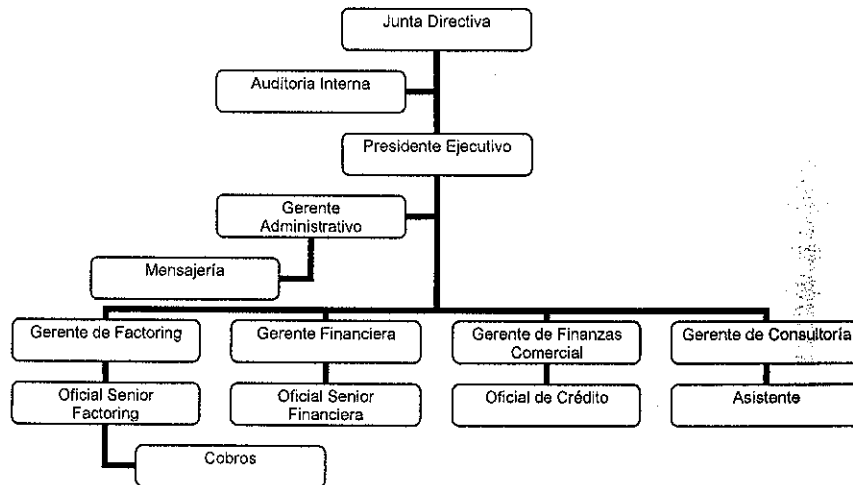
Junta Directiva

Auditoria Interna

Presidente Ejecutivo

Gerente Administrativo

Mensajería

Gerente de Factoring

Oficial Senior Factoring

Cobros

Gerente Financiera

Oficial Senior Financiera

Gerente de Finanzas Comercial

Oficial de Crédito

Gerente de Consultoría

Asistente